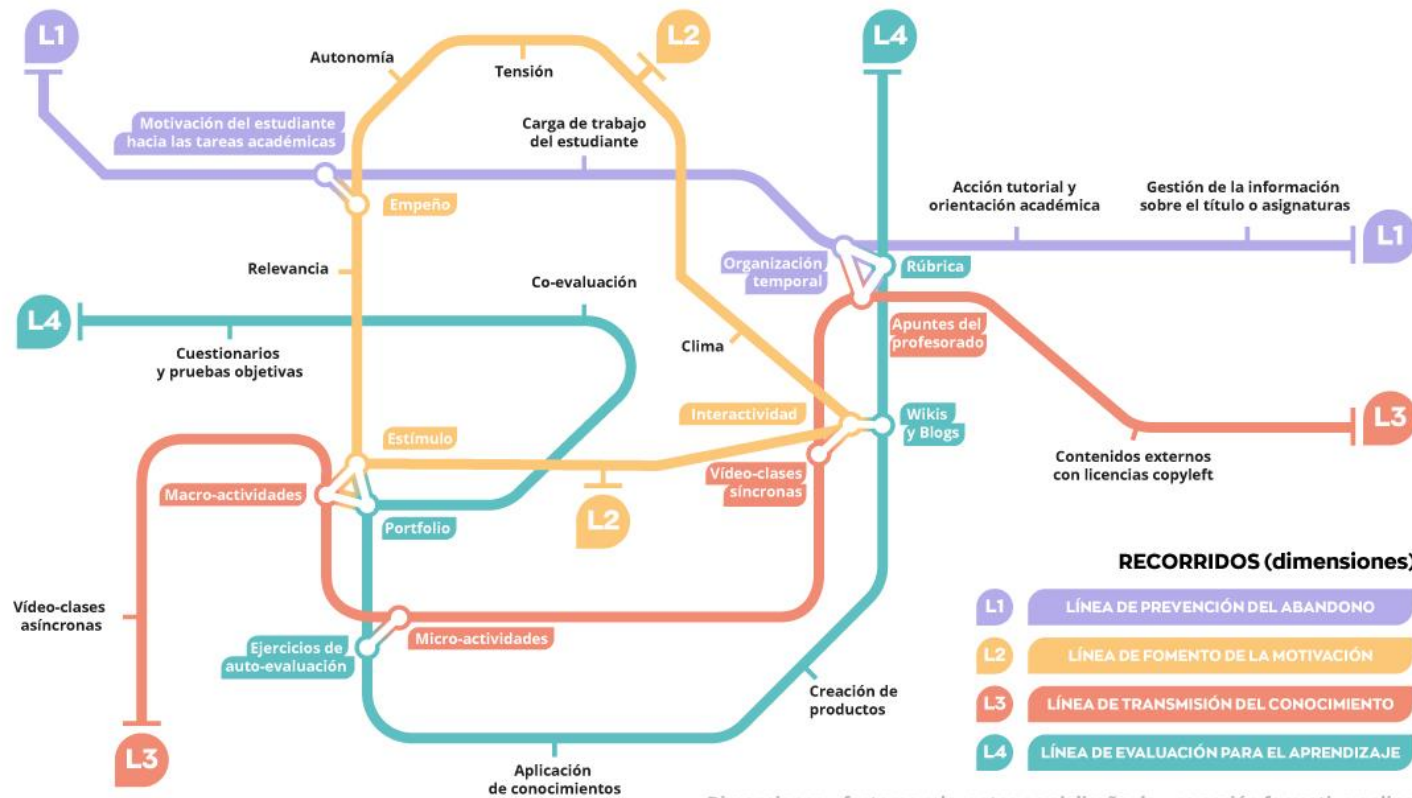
L1

L2

L4

Autonomía

Tensión

Motivación del estudiante hacia las tareas académicas

Carga de trabajo del estudiante

Empeño

Acción tutorial y orientación académica

Gestión de la información sobre el título o asignaturas

L1

Organización temporal

Rúbrica

Relevancia

Co-evaluación

L4

Apuntes del profesorado

Cuestionarios y pruebas objetivas

Clima

Interactividad

Wikis y Blogs

L3

Estímulo

Contenidos externos con licencias copyleft

Macro-actividades

Vídeo-clases síncronas

L2

Portfolio

RECORRIDOS (dimensiones)

Vídeo-clases asíncronas

L1 LÍNEA DE PREVENCIÓN DEL ABANDONO

Ejercicios de auto-evaluación

Micro-actividades

L2 LÍNEA DE FOMENTO DE LA MOTIVACIÓN

Creación de productos

L3 LÍNEA DE TRANSMISIÓN DEL CONOCIMIENTO

L4 LÍNEA DE EVALUACIÓN PARA EL APRENDIZAJE

L3

Aplicación de conocimientos

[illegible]